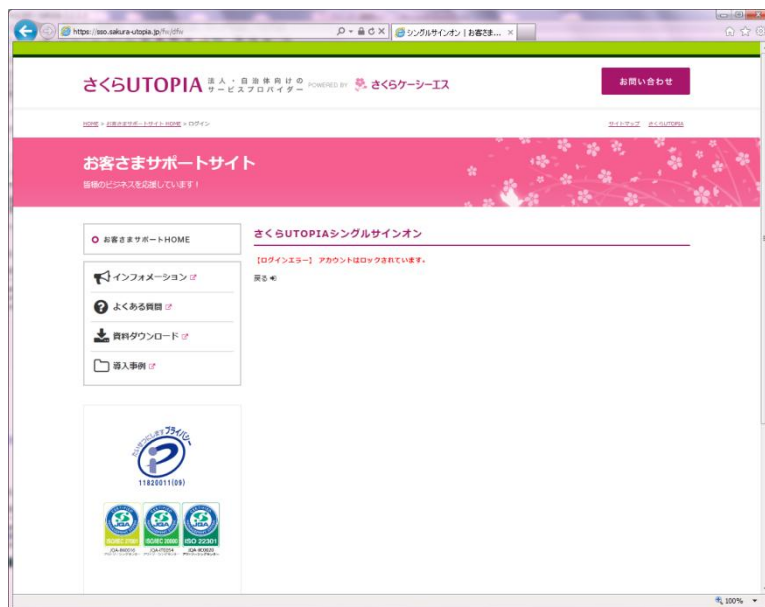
https://sso.sakura-utopia.jp/fw/dfw

シングルサインオン | お客さま...

さくらUTOPIA 法人・自治体向けのサービスプロバイダー POWERED BY さくらケーシーエス

お問い合わせ

HOME > お客さまサポートサイト HOME > ログイン

サイトマップ　さくらUTOPIA

お客さまサポートサイト

皆様のビジネスを応援しています！

お客さまサポートHOME

インフォメーション

よくある質問

資料ダウンロード

導入事例

さくらUTOPIAシングルサインオン

【ログインエラー】 アカウントはロックされています。

戻る

たいせつにしますプライバシー

11820011(09)

ISO/IEC 27001

ISO/IEC 20000

ISO 22301

JQA-IM0510

JQA-IT0054

JQA-BC0020

100%